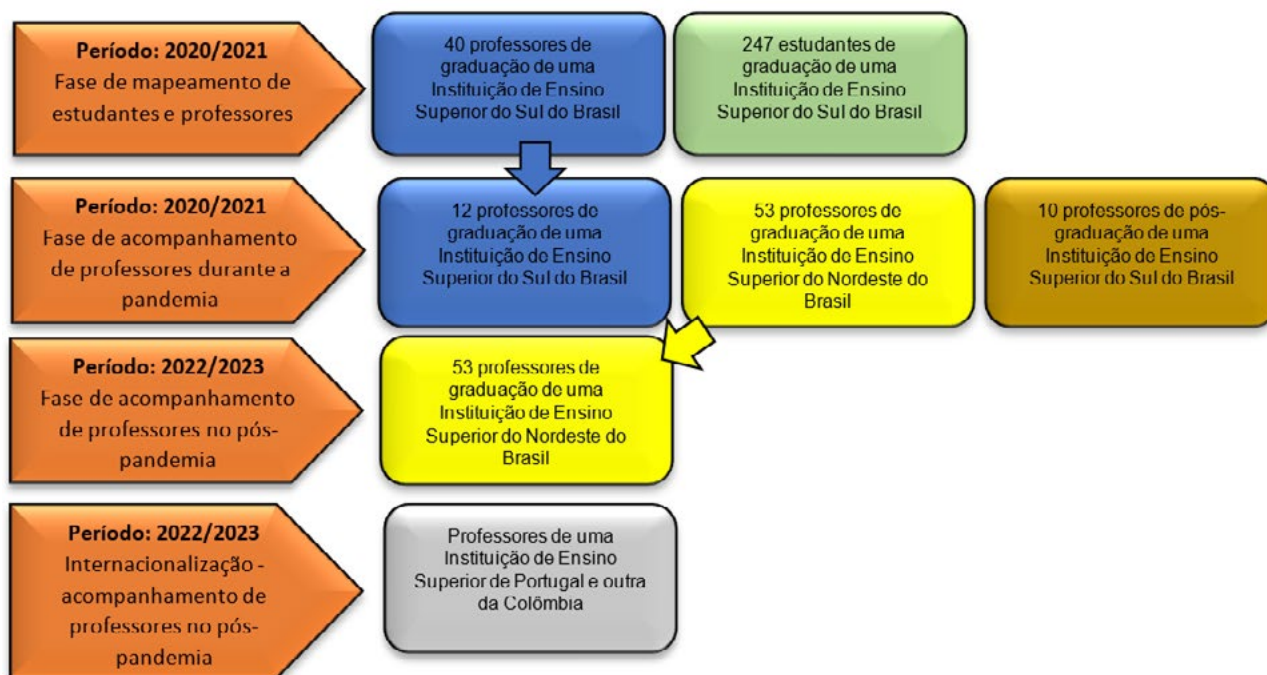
Período: 2020/2021
Fase de mapeamento de estudantes e professores

40 professores de graduação de uma Instituição de Ensino Superior do Sul do Brasil

247 estudantes de graduação de uma Instituição de Ensino Superior do Sul do Brasil

Período: 2020/2021
Fase de acompanhamento de professores durante a pandemia

12 professores de graduação de uma Instituição de Ensino Superior do Sul do Brasil

53 professores de graduação de uma Instituição de Ensino Superior do Nordeste do Brasil

10 professores de pós-graduação de uma Instituição de Ensino Superior do Sul do Brasil

Período: 2022/2023
Fase de acompanhamento de professores no pós-pandemia

53 professores de graduação de uma Instituição de Ensino Superior do Nordeste do Brasil

Período: 2022/2023
Internacionalização - acompanhamento de professores no pós-pandemia

Professores de uma Instituição de Ensino Superior de Portugal e outra da Colômbia